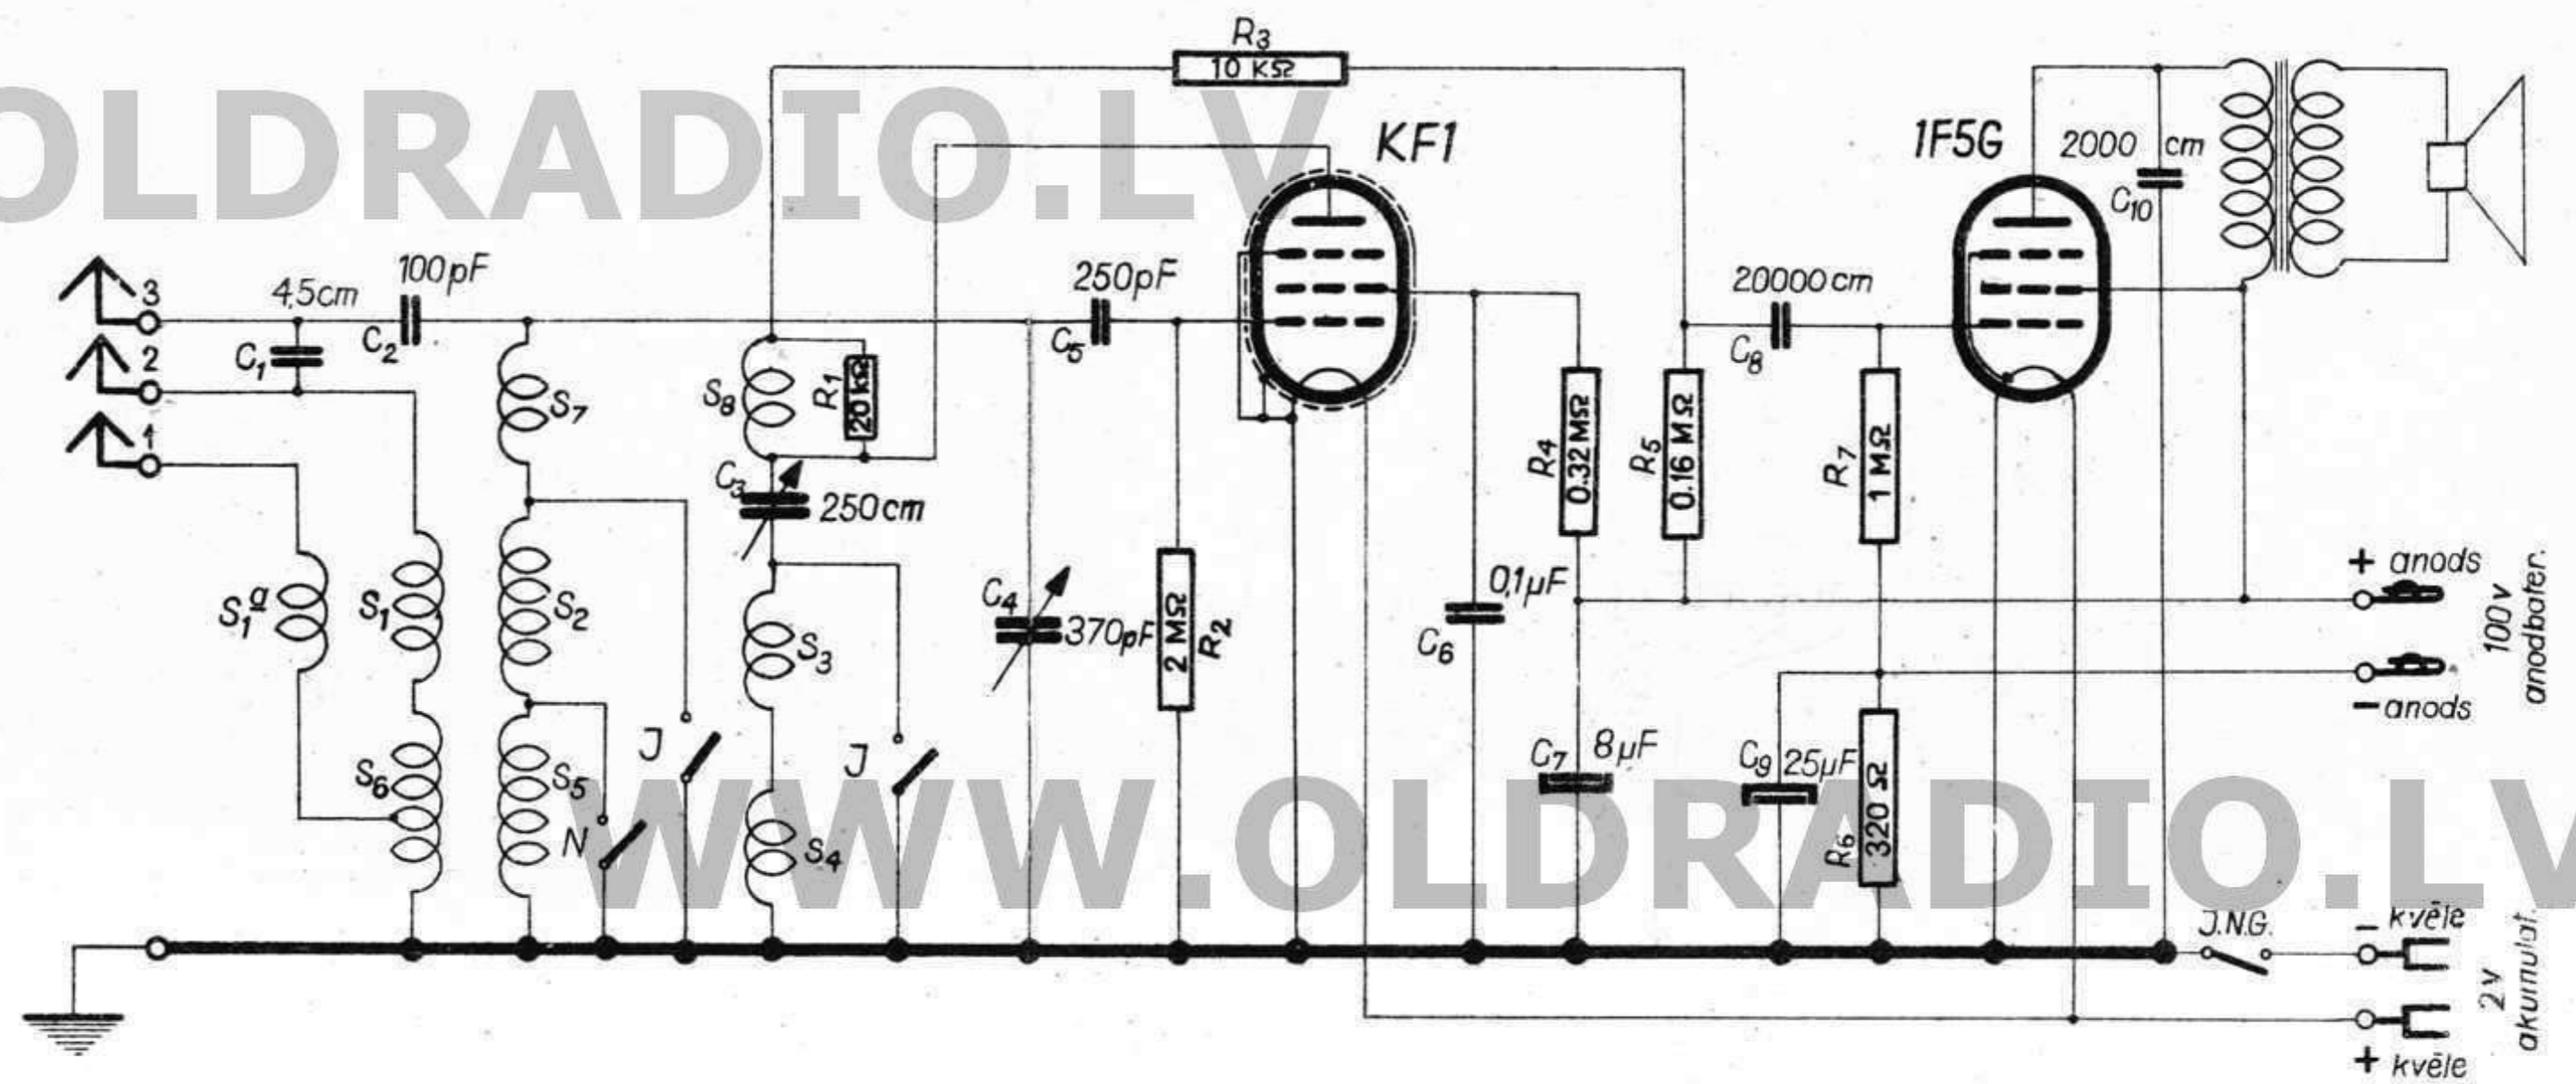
OLDRADIO.LV

$R_3$
10 KΩ
KF1
1F5G
2000 cm
$C_{10}$
3
2
1
4,5cm
100pF
$C_1$
$C_2$
250pF
$C_5$
20000 cm
$C_8$
$S_7$
$S_8$
$R_1$
20 kΩ
$C_3$
250cm
$S_1^a$
$S_1$
$S_2$
$S_3$
$C_4$
370pF
2 MΩ
$R_2$
$R_4$
0.32 MΩ
$R_5$
0.16 MΩ
$R_7$
1 MΩ
0,1μF
$C_6$
+ anods
100 v anodbater.
-anods
J
J
$S_6$
$S_5$
N
$S_4$
$C_7$
8μF
$C_9$
25μF
$R_6$
320 Ω
J.N.G.
- kvēle
2 v akumulat.
+ kvēle

WWW.OLDRADIO.LV